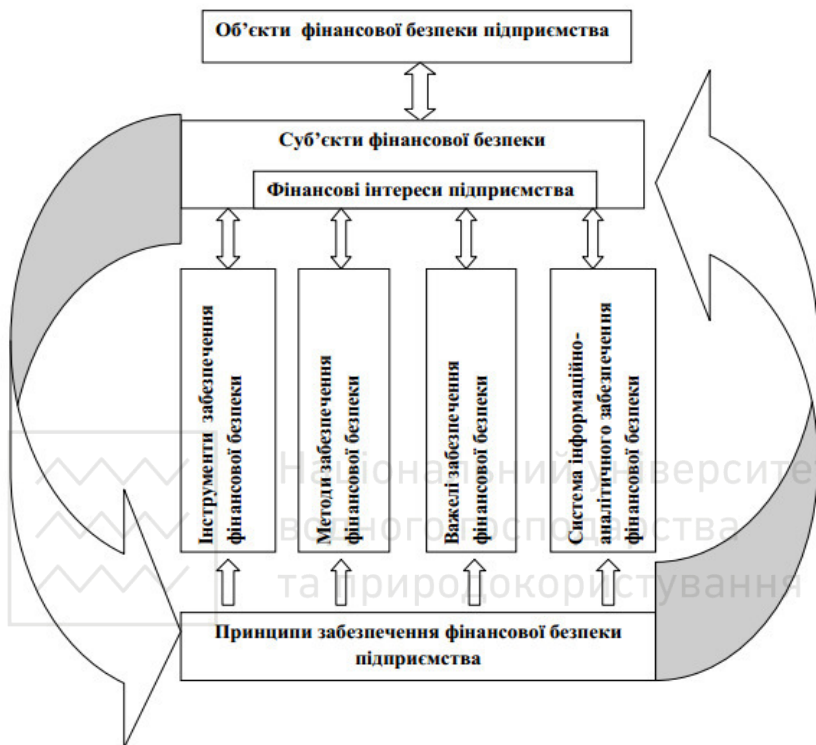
Об'єкти фінансової безпеки підприємства

Суб'єкти фінансової безпеки

Фінансові інтереси підприємства

Інструменти забезпечення фінансової безпеки

Методи забезпечення фінансової безпеки

Важелі забезпечення фінансової безпеки

Система інформаційно-аналітичного забезпечення фінансової безпеки

Принципи забезпечення фінансової безпеки підприємства

Національний університет водного господарства та природокористування